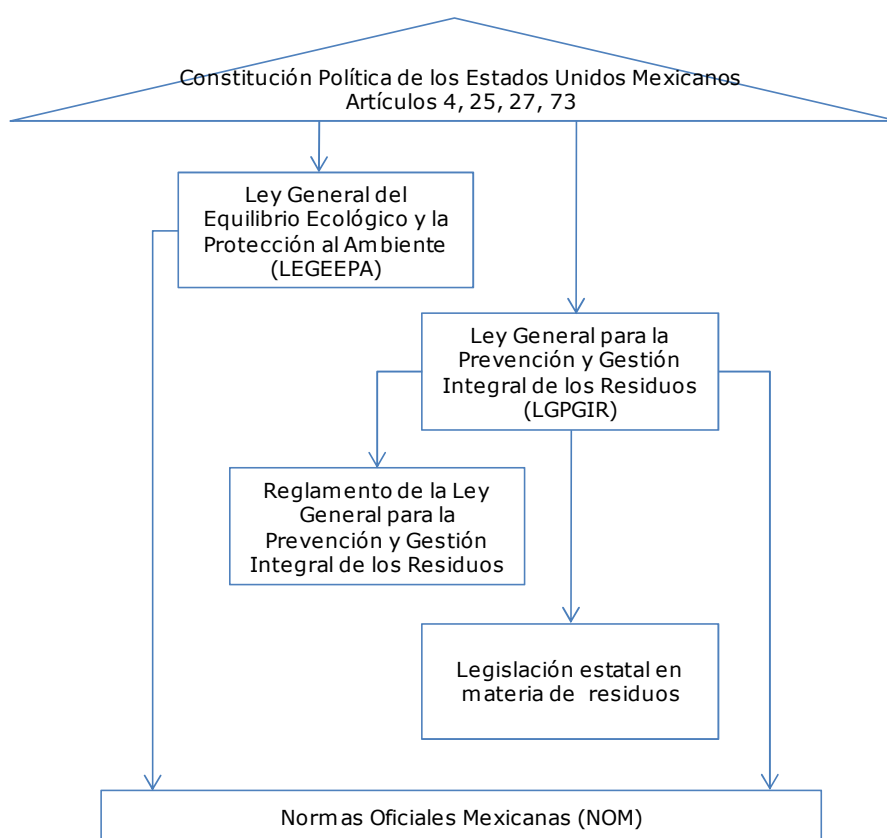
Constitución Política de los Estados Unidos Mexicanos
Artículos 4, 25, 27, 73

Ley General del Equilibrio Ecológico y la Protección al Ambiente (LEGEEPA)

Ley General para la Prevención y Gestión Integral de los Residuos (LGPGIR)

Reglamento de la Ley General para la Prevención y Gestión Integral de los Residuos

Legislación estatal en materia de residuos

Normas Oficiales Mexicanas (NOM)